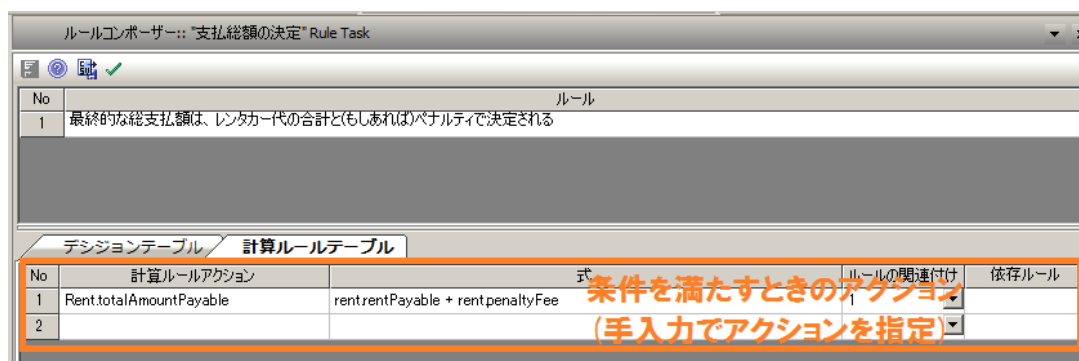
ルールコンポーザー:: "支払総額の決定" Rule Task

| No | ルール |
|---|---|
| 1 | 最終的な総支払額は、レンタカー代の合計と(もしあれば)ペナルティで決定される |

デシジョンテーブル　計算ルールテーブル

| No | 計算ルールアクション | 式 | ルールの関連付け | 依存ルール |
|---|---|---|---|---|
| 1 | Rent.totalAmountPayable | rent.rentPayable + rent.penaltyFee | 1 | |
| 2 | | | | |

条件を満たすときのアクション
(手入力でアクションを指定)